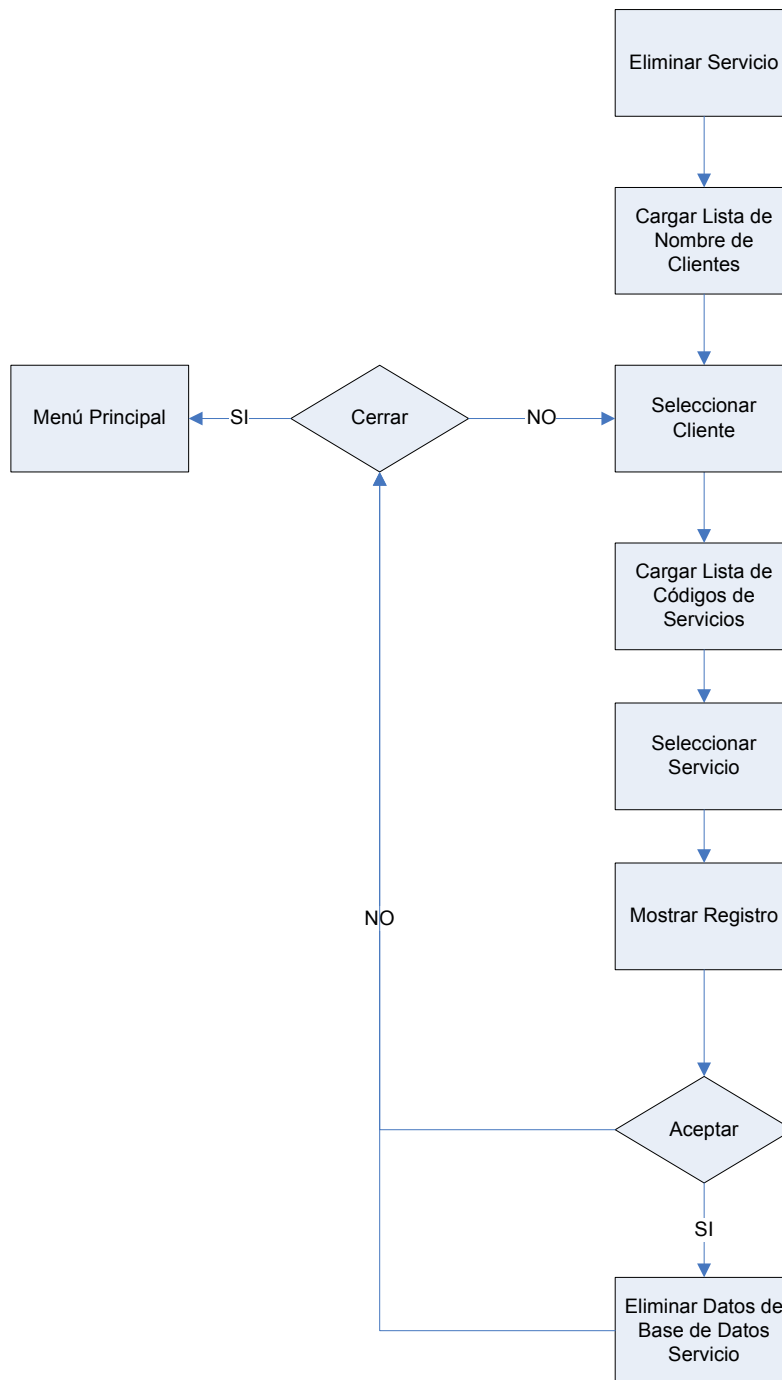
Eliminar Servicio

Cargar Lista de Nombre de Clientes

Menú Principal

SI

Cerrar

NO

Seleccionar Cliente

Cargar Lista de Códigos de Servicios

Seleccionar Servicio

NO

Mostrar Registro

Aceptar

SI

Eliminar Datos de Base de Datos Servicio